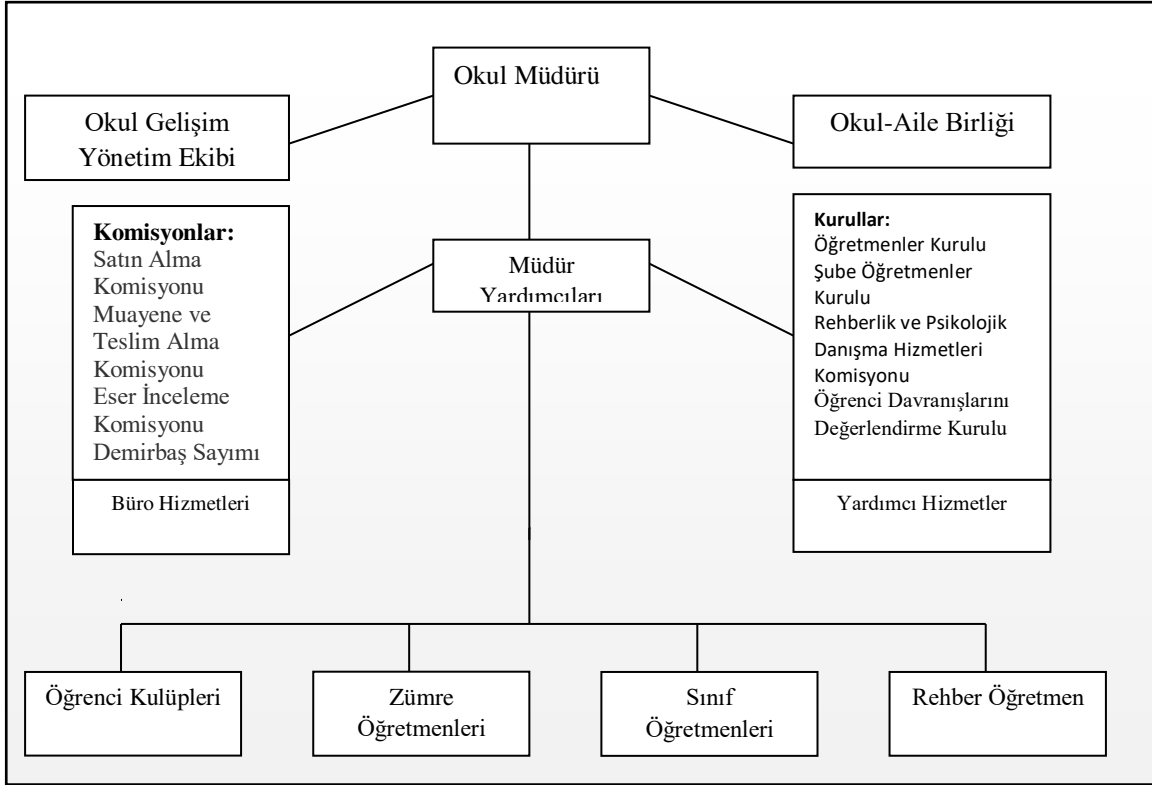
Okul Müdürü

Okul Gelişim Yönetim Ekibi

Okul-Aile Birliği

**Komisyonlar:**
Satın Alma Komisyonu
Muayene ve Teslim Alma Komisyonu
Eser İnceleme Komisyonu
Demirbaş Sayımı

Büro Hizmetleri

Müdür Yardımcıları

**Kurullar:**
Öğretmenler Kurulu
Şube Öğretmenler Kurulu
Rehberlik ve Psikolojik Danışma Hizmetleri Komisyonu
Öğrenci Davranışlarını Değerlendirme Kurulu

Yardımcı Hizmetler

Öğrenci Kulüpleri

Zümre Öğretmenleri

Sınıf Öğretmenleri

Rehber Öğretmen